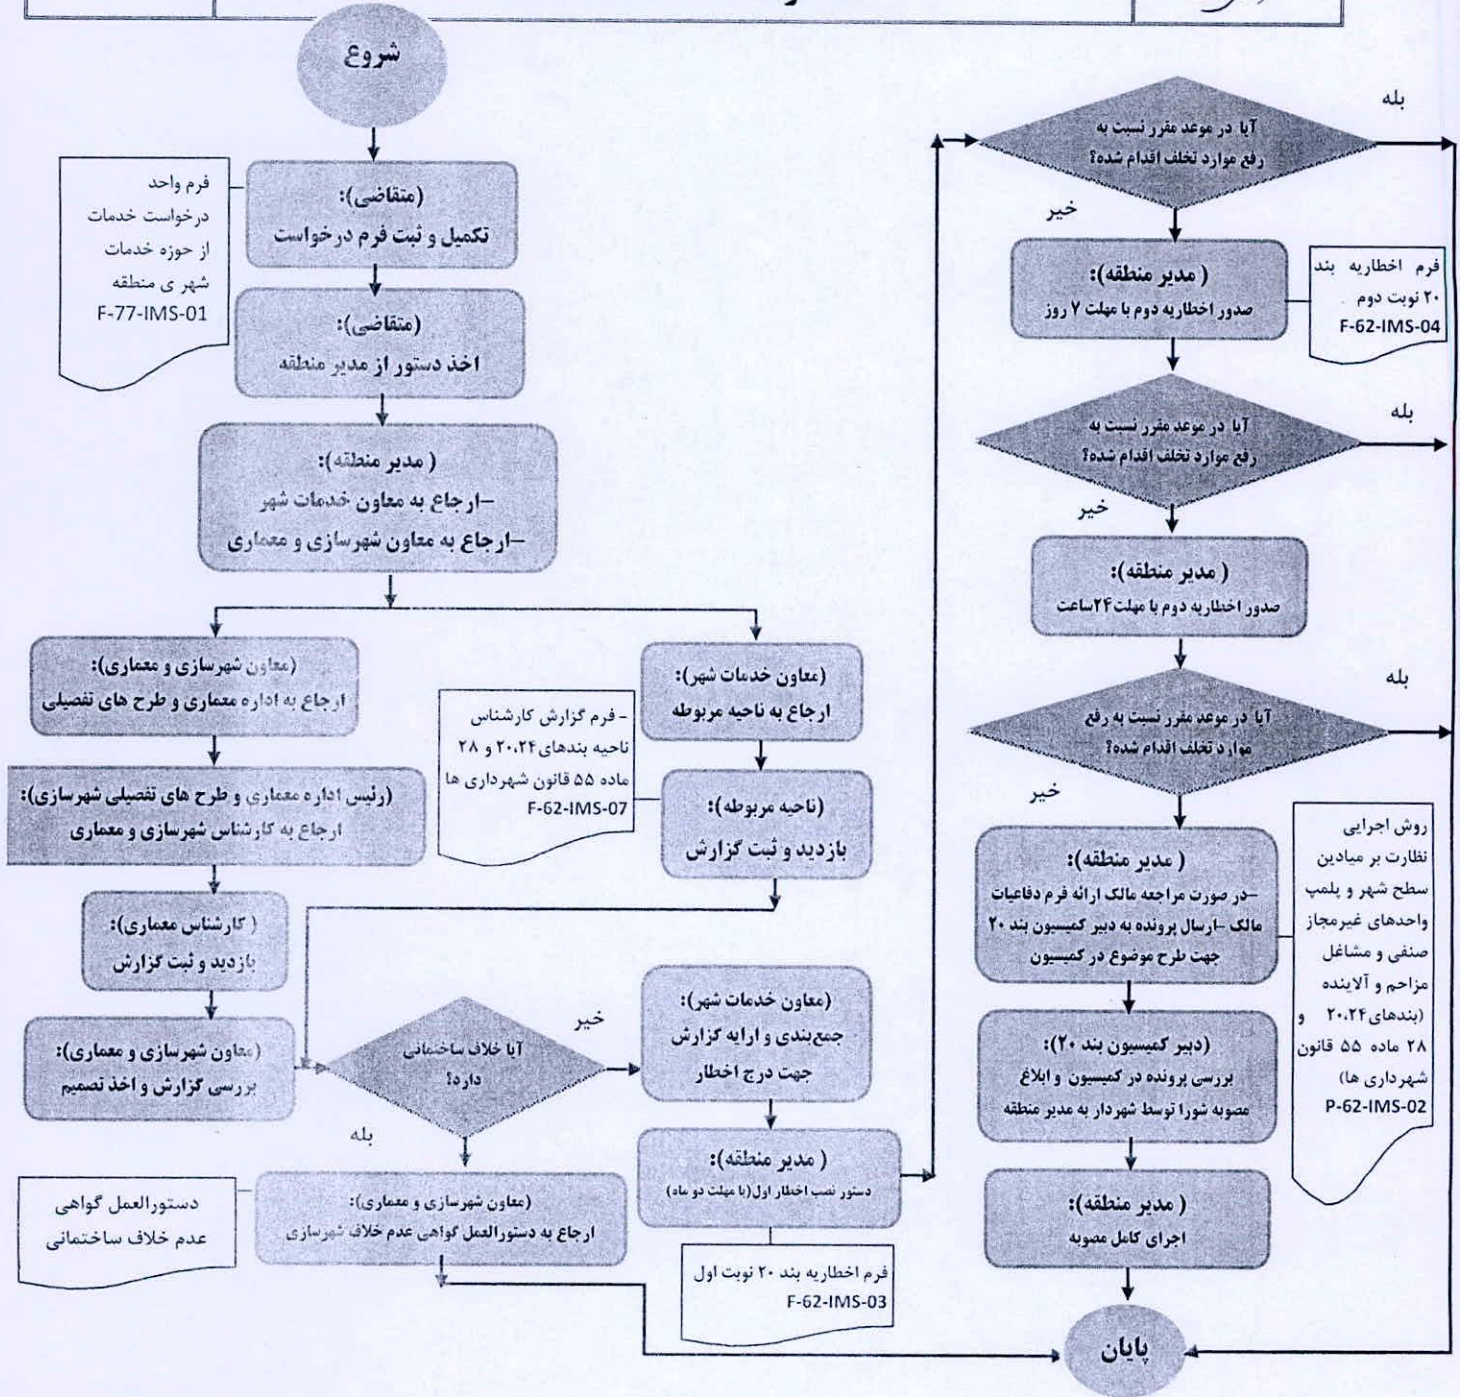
شروع

فرم واحد درخواست خدمات از حوزه خدمات شهر ی منطقه F-77-IMS-01

(متقاضی):
تکمیل و ثبت فرم درخواست

(متقاضی):
اخذ دستور از مدیر منطقه

( مدیر منطقه):
–ارجاع به معاون خدمات شهر
–ارجاع به معاون شهرسازی و معماری

(معاون شهرسازی و معماری):
ارجاع به اداره معماری و طرح های تفصیلی

(رئیس اداره معماری و طرح های تفصیلی شهرسازی):
ارجاع به کارشناس شهرسازی و معماری

( کارشناس معماری):
بازدید و ثبت گزارش

(معاون شهرسازی و معماری):
بررسی گزارش و اخذ تصمیم

(معاون خدمات شهر):
ارجاع به ناحیه مربوطه

- فرم گزارش کارشناس ناحیه بندهای ۲۰،۲۴ و ۲۸ ماده ۵۵ قانون شهرداری ها F-62-IMS-07

(ناحیه مربوطه):
بازدید و ثبت گزارش

آیا خلاف ساختمانی دارد؟

خیر

بله

(معاون خدمات شهر):
جمع‌بندی و ارایه گزارش جهت درج اخطار

( مدیر منطقه):
دستور نصب اخطار اول (با مهلت دو ماه)

فرم اخطاریه بند ۲۰ نوبت اول F-62-IMS-03

دستورالعمل گواهی عدم خلاف ساختمانی

(معاون شهرسازی و معماری):
ارجاع به دستورالعمل گواهی عدم خلاف شهرسازی

بله

آیا در موعد مقرر نسبت به رفع موارد تخلف اقدام شده؟

خیر

( مدیر منطقه):
صدور اخطاریه دوم با مهلت ۷ روز

فرم اخطاریه بند ۲۰ نوبت دوم F-62-IMS-04

بله

آیا در موعد مقرر نسبت به رفع موارد تخلف اقدام شده؟

خیر

( مدیر منطقه):
صدور اخطاریه دوم با مهلت ۲۴ساعت

بله

آیا در موعد مقرر نسبت به رفع موارد تخلف اقدام شده؟

خیر

( مدیر منطقه):
–در صورت مراجعه مالک ارائه فرم دفاعیات مالک -ارسال پرونده به دبیر کمیسیون بند ۲۰ جهت طرح موضوع در کمیسیون

روش اجرایی نظارت بر میادین سطح شهر و پلمپ واحدهای غیرمجاز صنفی و مشاغل مزاحم و آلاینده (بندهای ۲۰،۲۴ و ۲۸ ماده ۵۵ قانون شهرداری ها) P-62-IMS-02

(دبیر کمیسیون بند ۲۰):
بررسی پرونده در کمیسیون و ابلاغ مصوبه شورا توسط شهردار به مدیر منطقه

( مدیر منطقه):
اجرای کامل مصوبه

پایان